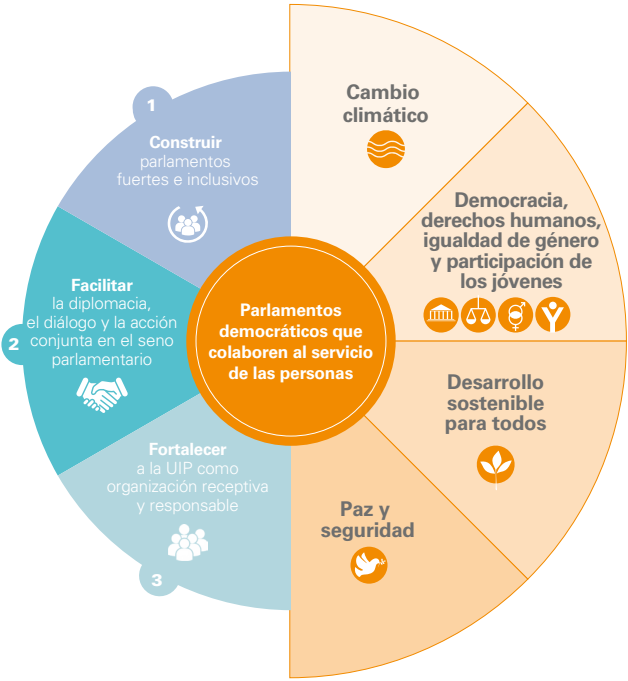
1

Construir parlamentos fuertes e inclusivos

2

Facilitar la diplomacia, el diálogo y la acción conjunta en el seno parlamentario

Fortalecer a la UIP como organización receptiva y responsable

3

Parlamentos democráticos que colaboren al servicio de las personas

Cambio climático

Democracia, derechos humanos, igualdad de género y participación de los jóvenes

Desarrollo sostenible para todos

Paz y seguridad